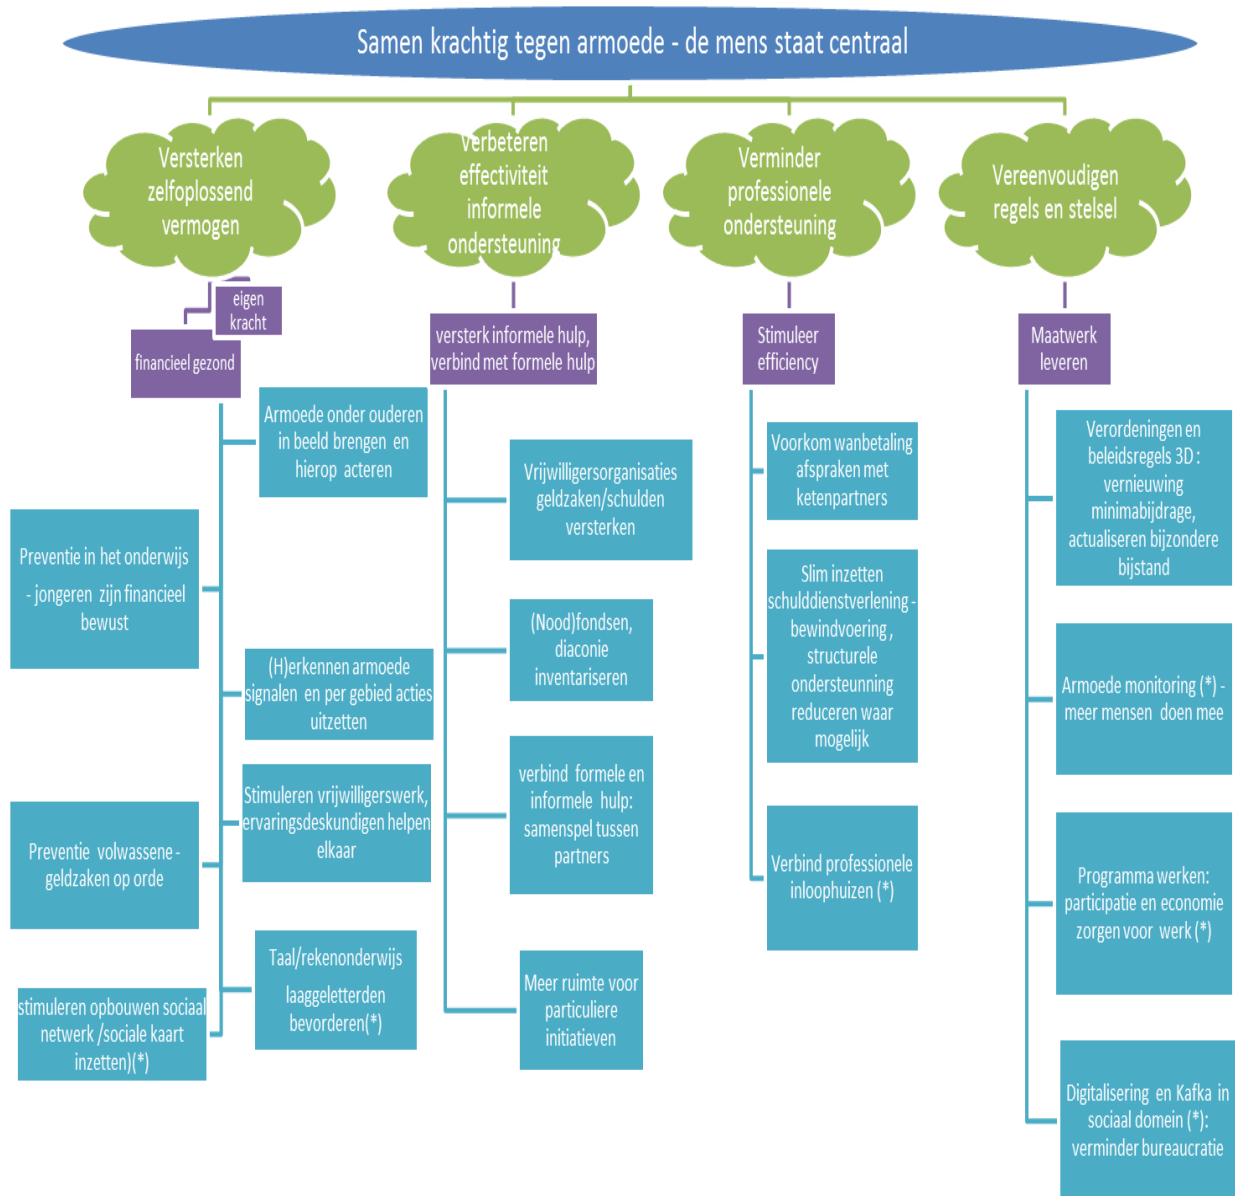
Samen krachtig tegen armoede - de mens staat centraal

Versterken zelfoplossend vermogen

Verbeteren effectiviteit informele ondersteuning

Verminder professionele ondersteuning

Vereenvoudigen regels en stelsel

eigen kracht

financieel gezond

versterk informele hulp, verbind met formele hulp

Stimuleer efficiency

Maatwerk leveren

Armoede onder ouderen in beeld brengen en hierop acteren

Preventie in het onderwijs - jongeren zijn financieel bewust

(H)erkennen armoede signalen en per gebied acties uitzetten

Stimuleren vrijwilligerswerk, ervaringsdeskundigen helpen elkaar

Preventie volwassene - geldzaken op orde

Taal/rekenonderwijs laaggeletterden bevorderen(*)

stimuleren opbouwen sociaal netwerk /sociale kaart inzetten)(*)

Vrijwilligersorganisaties geldzaken/schulden versterken

(Nood)fondsen, diaconie inventariseren

verbind formele en informele hulp: samenspel tussen partners

Meer ruimte voor particuliere initiatieven

Voorkom wanbetaling afspraken met ketenpartners

Slim inzetten schulddienstverlening - bewindvoering , structurele ondersteunning reduceren waar mogelijk

Verbind professionele inloophuizen (*)

Verordeningen en beleidsregels 3D : vernieuwing minimabijdrage, actualiseren bijzondere bijstand

Armoede monitoring (*) - meer mensen doen mee

Programma werken: participatie en economie zorgen voor werk (*)

Digitalisering en Kafka in sociaal domein (*): verminder bureaucratie